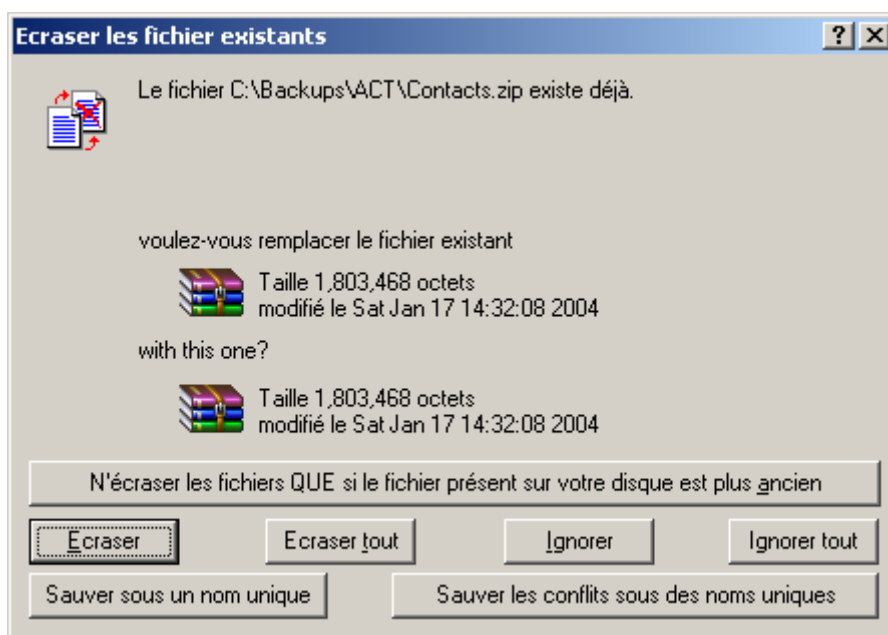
Ecraser les fichier existants

?

Le fichier C:\Backups\ACT\Contacts.zip existe déjà.

voulez-vous remplacer le fichier existant

Taille 1,803,468 octets
modifié le Sat Jan 17 14:32:08 2004

with this one?

Taille 1,803,468 octets
modifié le Sat Jan 17 14:32:08 2004

N'écraser les fichiers QUE si le fichier présent sur votre disque est plus ancien

Ecraser | Ecraser tout | Ignorer | Ignorer tout

Sauver sous un nom unique | Sauver les conflits sous des noms uniques